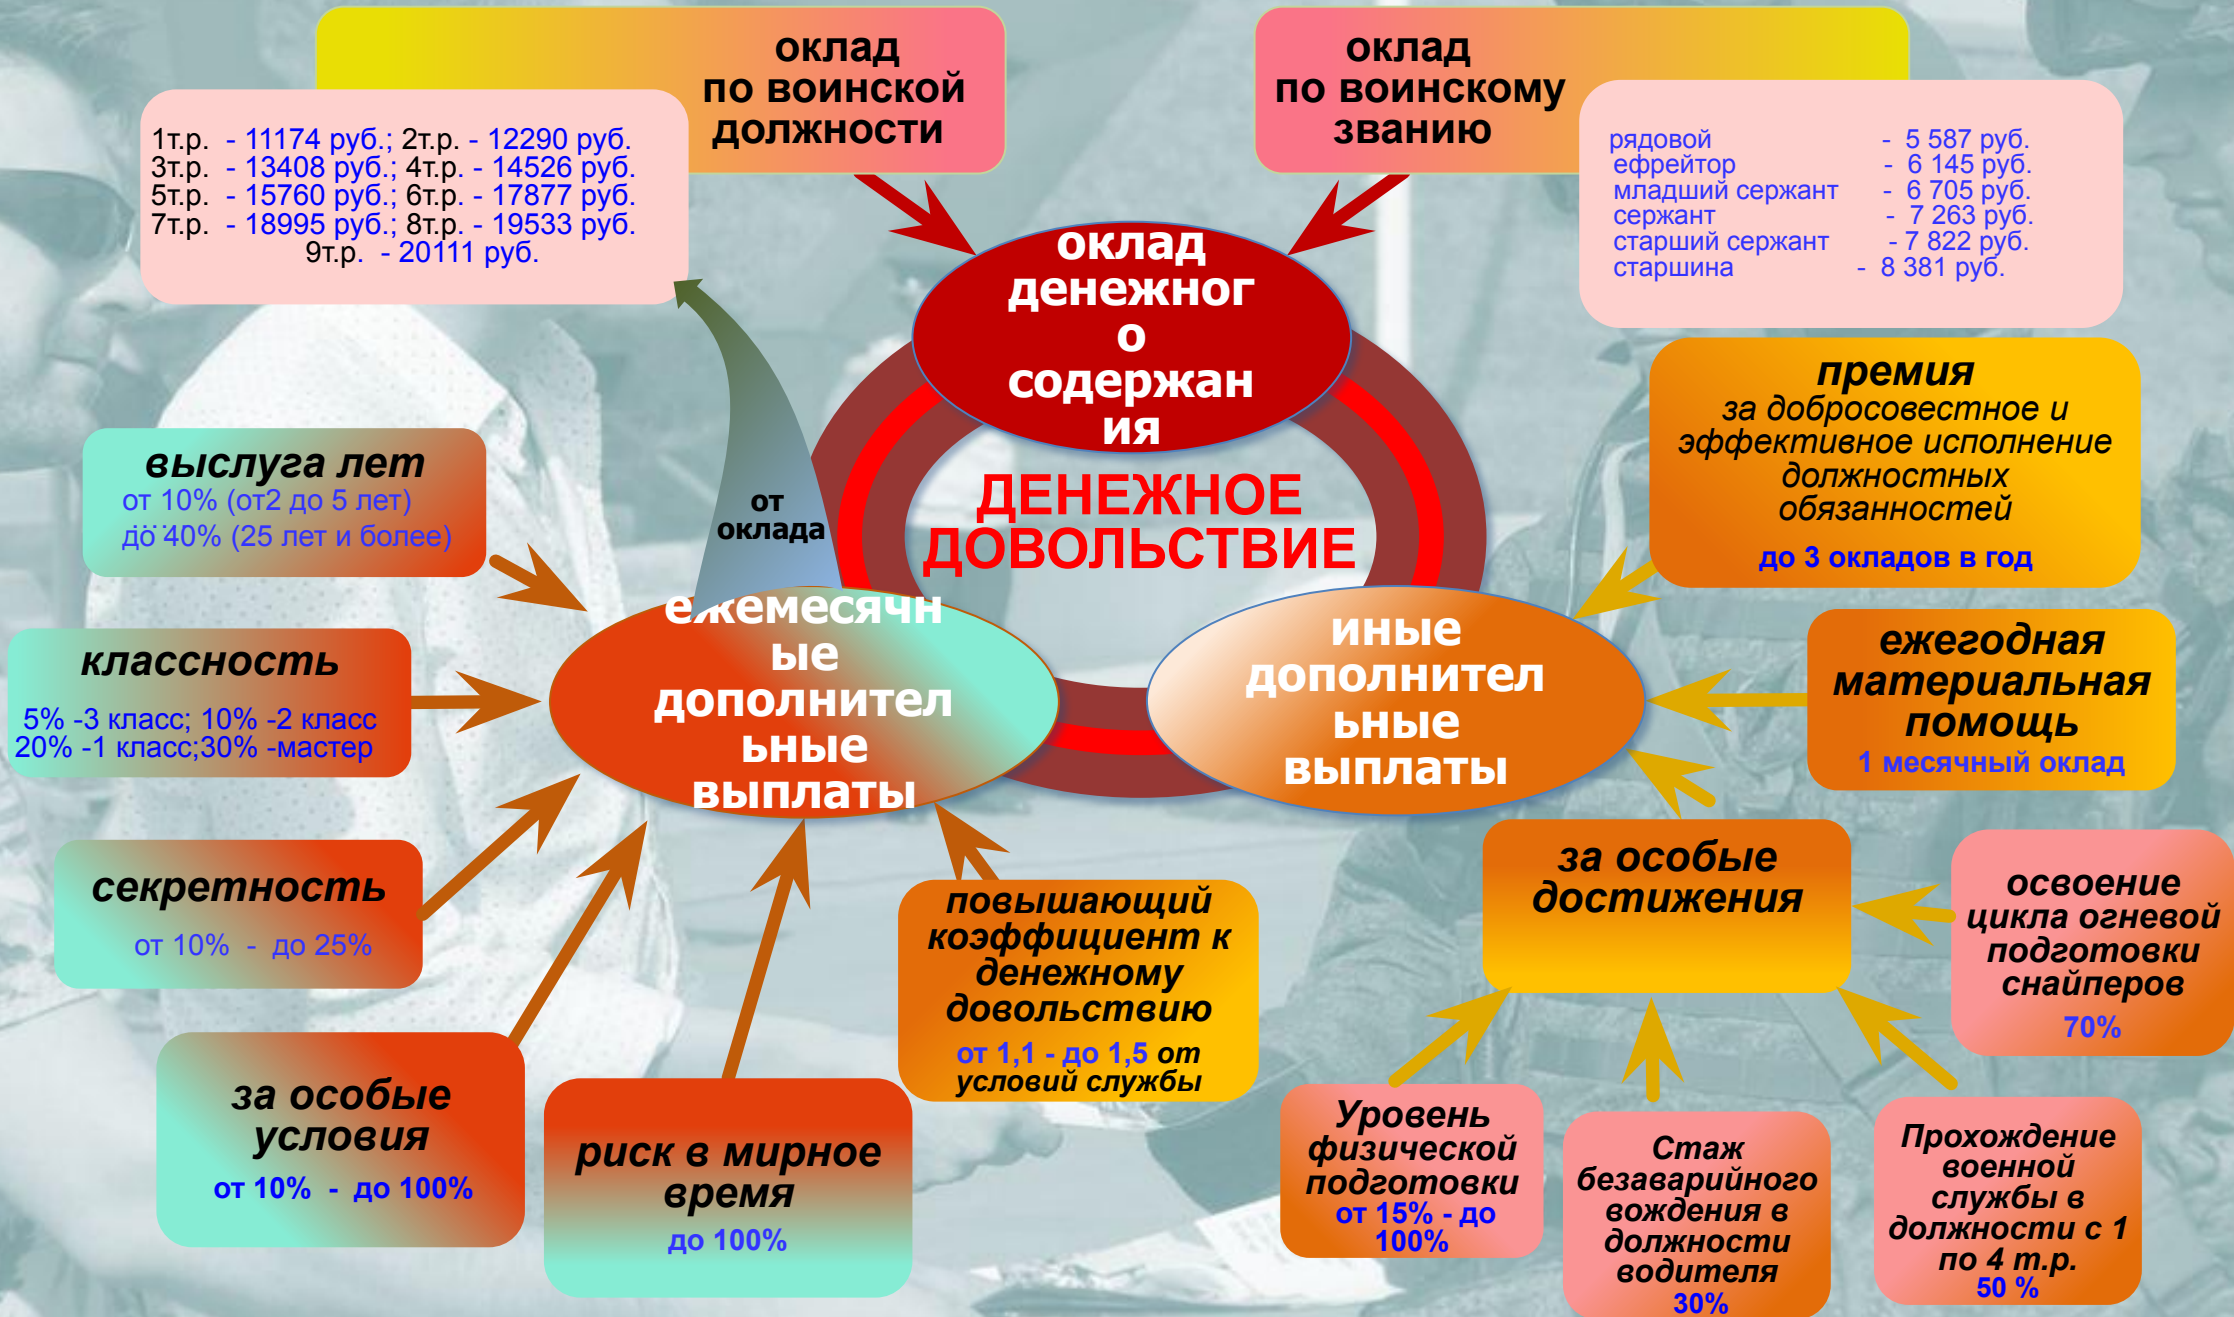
оклад по воинской должности

1т.р. - 11174 руб.; 2т.р. - 12290 руб.
3т.р. - 13408 руб.; 4т.р. - 14526 руб.
5т.р. - 15760 руб.; 6т.р. - 17877 руб.
7т.р. - 18995 руб.; 8т.р. - 19533 руб.
9т.р. - 20111 руб.

оклад по воинскому званию

| рядовой | - 5 587 руб. |
|---|---|
| ефрейтор | - 6 145 руб. |
| младший сержант | - 6 705 руб. |
| сержант | - 7 263 руб. |
| старший сержант | - 7 822 руб. |
| старшина | - 8 381 руб. |

оклад денежного содержания

ДЕНЕЖНОЕ ДОВОЛЬСТВИЕ

премия за добросовестное и эффективное исполнение должностных обязанностей
до 3 окладов в год

выслуга лет
от 10% (от2 до 5 лет)
до 40% (25 лет и более)

от оклада

ежемесячные дополнительные выплаты

иные дополнительные выплаты

классность
5% -3 класс; 10% -2 класс
20% -1 класс;30% -мастер

ежегодная материальная помощь
1 месячный оклад

секретность
от 10% - до 25%

за особые достижения

освоение цикла огневой подготовки снайперов
70%

повышающий коэффициент к денежному довольствию
от 1,1 - до 1,5 от условий службы

за особые условия
от 10% - до 100%

риск в мирное время
до 100%

Уровень физической подготовки
от 15% - до 100%

Стаж безаварийного вождения в должности водителя
30%

Прохождение военной службы в должности с 1 по 4 т.р.
50 %